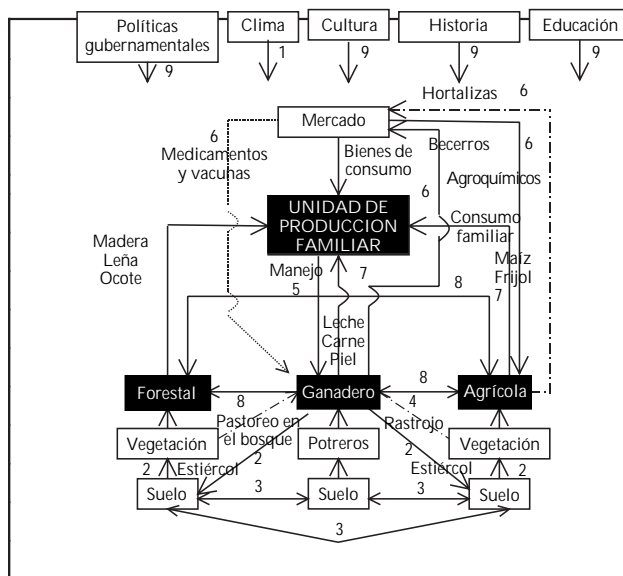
Políticas gubernamentales
9
Clima
1
Cultura
9
Historia
9
Educación
9

Hortalizas 6
Mercado
6
Medicamentos y vacunas
Bienes de consumo
Becerros
6
Agroquímicos
6
UNIDAD DE PRODUCCION FAMILIAR
Consumo familiar
Madera
Leña
Ocote
Manejo
5
7
8
Maíz
Frijol
7
Leche
Carne
Piel
Forestal
8
Ganadero
8
Agrícola
4
Pastoreo en el bosque
Pastrojo
Vegetación
Potreros
Vegetación
2
Estiércol
2
2
Estiércol
2
Suelo
3
Suelo
3
Suelo
3